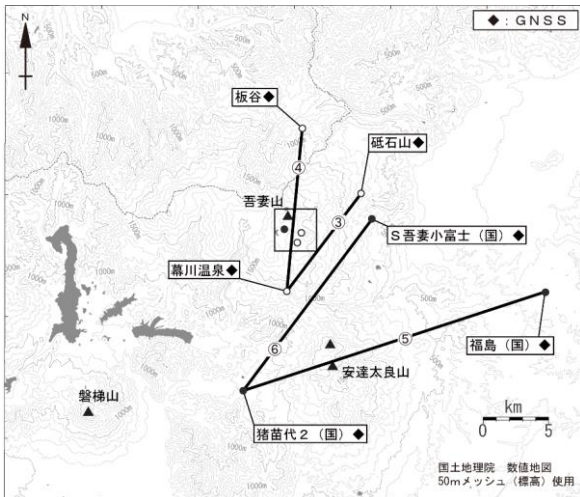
◆：GNSS

N

板谷◆

④

砥石山◆

吾妻山

③

S吾妻小富士（国）◆

幕川温泉◆

⑥

⑤

福島（国）◆

安達太良山

磐梯山

km
0 5

猪苗代２（国）◆

国土地理院　数値地図
50mメッシュ（標高）使用

500m
500m
500m
500m
500m
1000m
1000m
1000m
1000m
500m
1000m
1000m